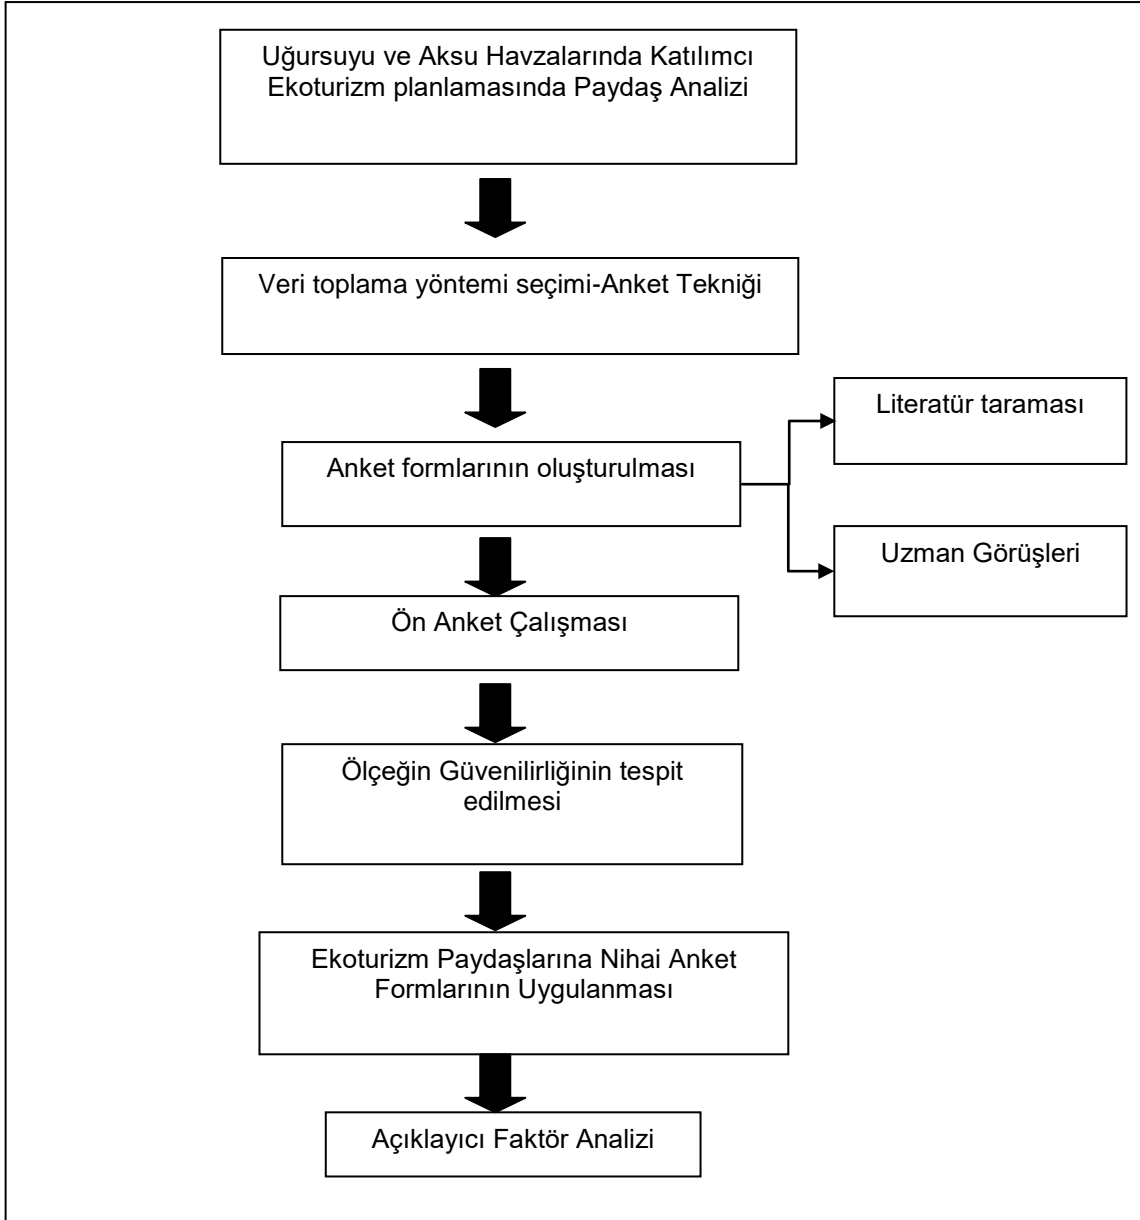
Uğursuyu ve Aksu Havzalarında Katılımcı Ekoturizm planlamasında Paydaş Analizi

Veri toplama yöntemi seçimi-Anket Tekniği

Anket formlarının oluşturulması

Literatür taraması

Uzman Görüşleri

Ön Anket Çalışması

Ölçeğin Güvenilirliğinin tespit edilmesi

Ekoturizm Paydaşlarına Nihai Anket Formlarının Uygulanması

Açıklayıcı Faktör Analizi